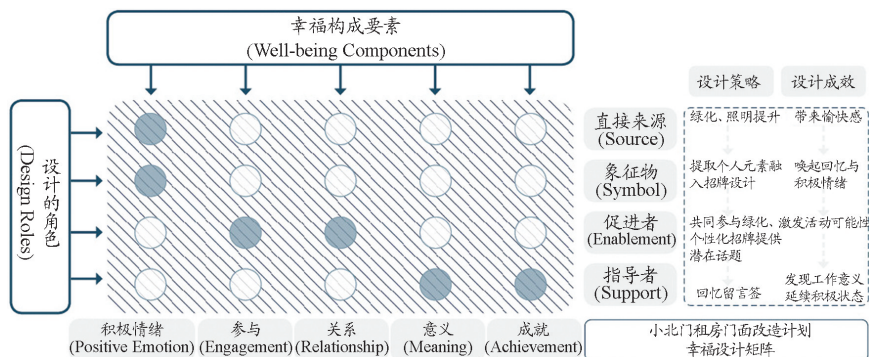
幸福构成要素
(Well-being Components)

设计的角色
(Design Roles)

积极情绪
(Positive Emotion)

参与
(Engagement)

关系
(Relationship)

意义
(Meaning)

成就
(Achievement)

设计策略

设计成效

直接来源
(Source)

绿化、照明提升

带来愉快感

象征物
(Symbol)

提取个人元素融入招牌设计

唤起回忆与积极情绪

促进者
(Enablement)

共同参与绿化、个性化招牌提供潜在话题

激发活动可能性

指导者
(Support)

回忆留言签

发现工作意义
延续积极状态

小北门租房门面改造计划
幸福设计矩阵